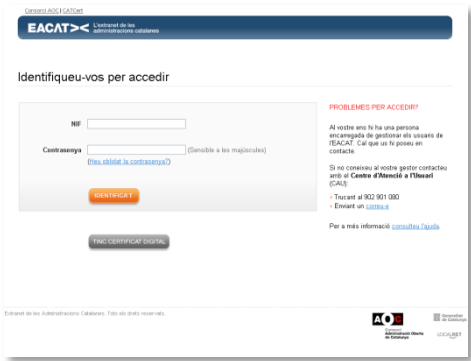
Consorci AOC | CATCert

EACAT L'extranet de les administracions catalanes

Identifiqueu-vos per accedir

NIF

Contrasenya (Sensible a les majúscules)

(Heu oblidat la contrasenya?)

IDENTIFICA'T

TINC CERTIFICAT DIGITAL

PROBLEMES PER ACCEDIR?

Al vostre ens hi ha una persona encarregada de gestionar els usuaris de l'EACAT. Cal que us hi poseu en contacte.

Si no coneixeu al vostre gestor contacteu amb el Centre d'Atenció a l'Usuari (CAU):

- Trucant al 902 901 080
- Enviant un correu-e

Per a més informació consulteu l'ajuda.

Extranet de les Administracions Catalanes. Tots els drets reservats.

AOC Consorci Administració Oberta de Catalunya

Generalitat de Catalunya

LOCALRET